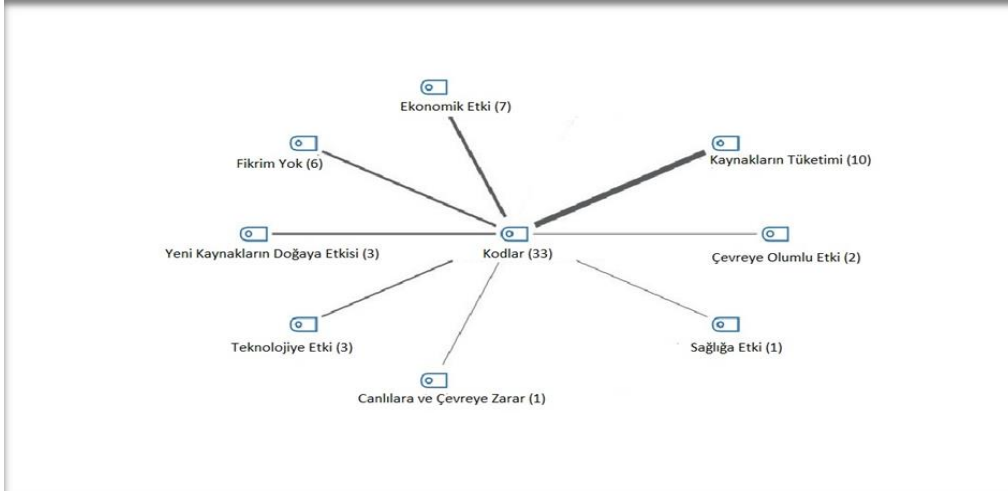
Ekonomik Etki (7)

Fikrim Yok (6)

Kaynakların Tüketimi (10)

Yeni Kaynakların Doğaya Etkisi (3)

Kodlar (33)

Çevreye Olumlu Etki (2)

Teknolojiye Etki (3)

Sağlığa Etki (1)

Canlılara ve Çevreye Zarar (1)